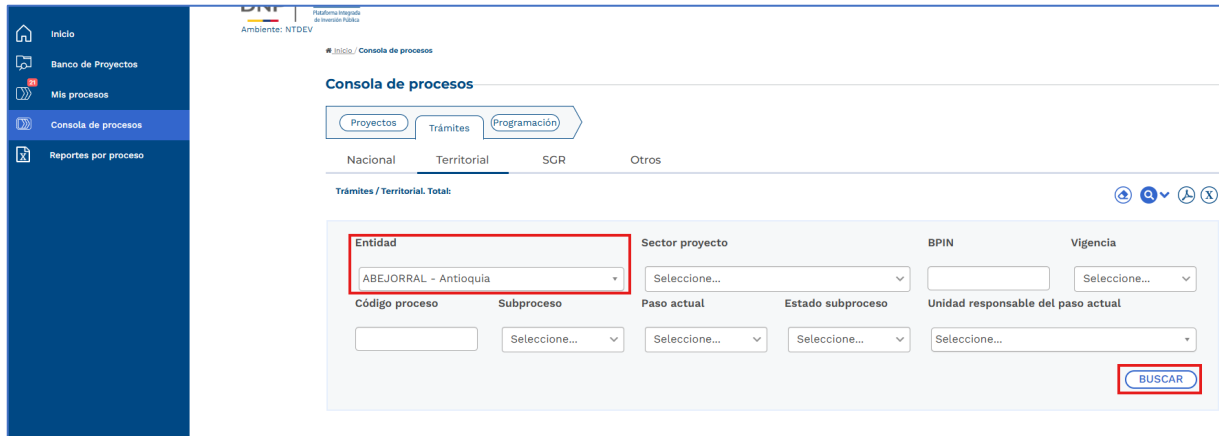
Inicio
Banco de Proyectos
21
Mis procesos
Consola de procesos
Reportes por proceso

DNP
Plataforma Integrada de Inversión Pública
Ambiente: NTDEV

Inicio / Consola de procesos

Consola de procesos

Proyectos
Trámites
Programación

Nacional
Territorial
SGR
Otros

Trámites / Territorial. Total:

Entidad
ABEJORRAL - Antioquia
Sector proyecto
Seleccione...
BPIN
Vigencia
Seleccione...
Código proceso
Subproceso
Seleccione...
Paso actual
Seleccione...
Estado subproceso
Seleccione...
Unidad responsable del paso actual
Seleccione...

BUSCAR